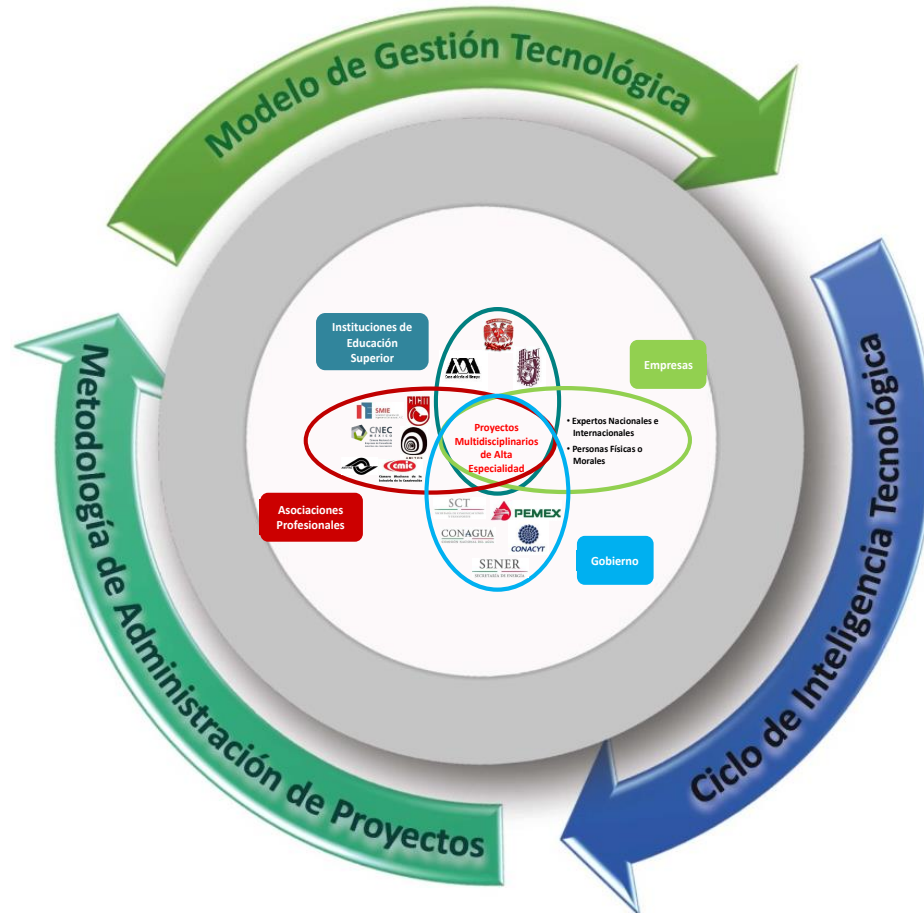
Modelo de Gestión Tecnológica

Ciclo de Inteligencia Tecnológica

Metodología de Administración de Proyectos

Instituciones de Educación Superior

Empresas

Proyectos Multidisciplinarios de Alta Especialidad

• Expertos Nacionales e Internacionales
• Personas Físicas o Morales

SMIE

CNEC

cmic

Asociaciones Profesionales

SCT

PEMEX

CONAGUA

CONACYT

SENER

Gobierno